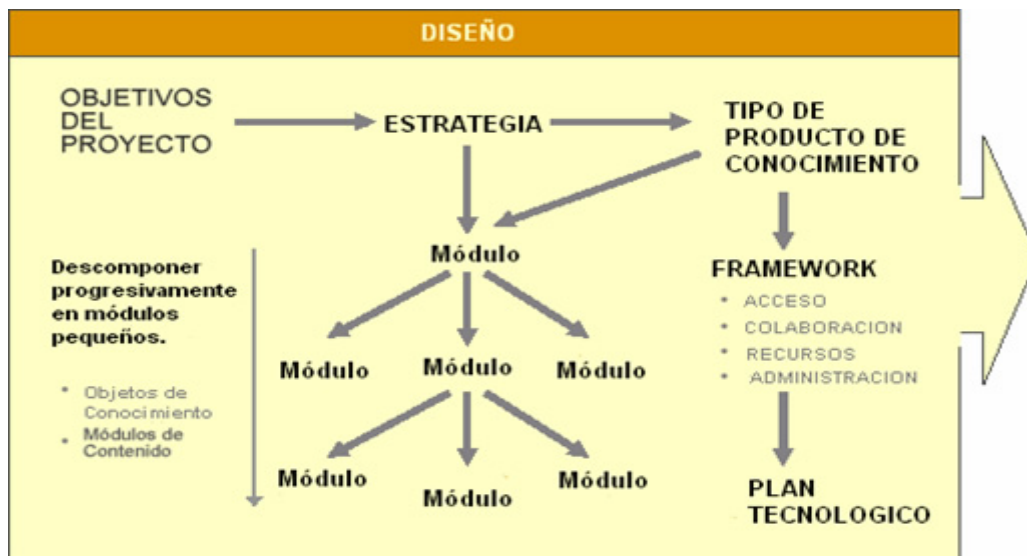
DISEÑO

OBJETIVOS DEL PROYECTO

ESTRATEGIA

TIPO DE PRODUCTO DE CONOCIMIENTO

Módulo

Descomponer progresivamente en módulos pequeños.

• Objetos de Conocimiento
• Módulos de Contenido

Módulo Módulo Módulo

Módulo Módulo Módulo

FRAMEWORK

• ACCESO
• COLABORACION
• RECURSOS
• ADMINISTRACION

PLAN TECNOLOGICO